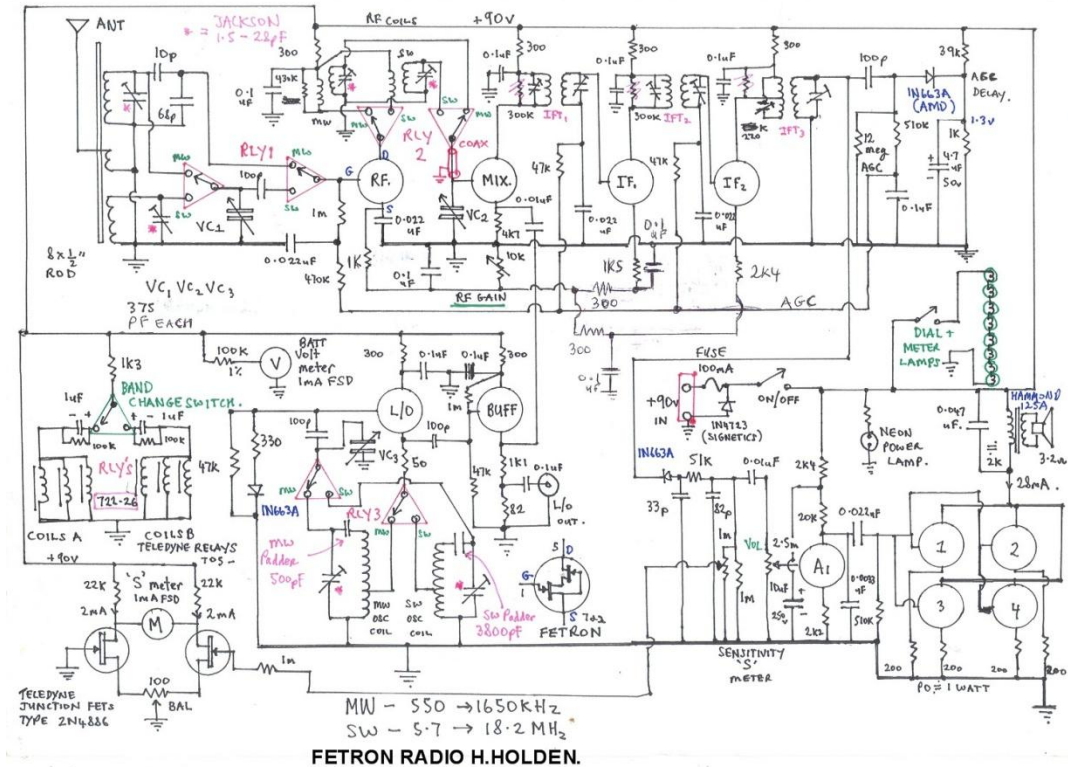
ANT
* = JACKSON 1.5 - 22pF
RF COILS
+90V
10p
68p
300
0.1 uF
470K
MW
SW
RLY 1
RLY 2
COAX
MW
SW
100p
G
RF.
MIX.
S
0.022 uF
VC1
VC2
1M
0.022uF
470K
1K
0.1 uF
4K7
10K
RF GAIN
0.1uF
300
300K
IFT1
0.1uF
300
300K
IFT2
0.1uF
300
220
IFT3
100p
39K
IN663A (AMD)
AGC DELAY.
1.3V
47K
IF1
0.022 uF
0.1 uF
47K
IF2
0.022 uF
12 meg AGC
510K
0.1uF
1K
4.7 uF 50v
1K5
300
2K4
AGC
300
0.1 uF
8 x $\frac{1}{2}$" ROD
VC1 VC2 VC3
375 PF EACH
1K3
BAND CHANGE SWITCH.
1uF
- +
+ -
1uF
100K
100K
RLY'S
722-26
COILS A
COILS B
TELEDYNE RELAYS TO5
+90V
100K 1%
V
BATT Volt meter 1mA FSD
300
0.1uF
0.1uF
300
L/O
BUFF
1M
330
100p
100p
VC3
50
MW
SW
IN663A
RLY 3
MW
SW
47K
1K1
0.1uF
82
L/O OUT.
MW Padder 500pF
MW OSC COIL
SW OSC COIL
SW Padder 3800pF
G
S
D
5
7+2
FETRON
22K
'S' meter 1mA FSD
22K
2mA
M
2mA
1M
100
BAL
TELEDYNE JUNCTION FETS TYPE 2N4886
MW - 550 → 1650KHz
SW - 5.7 → 18.2 MHz
FUSE
100mA
+90V IN
IN4723 (SIGNETICS)
ON/OFF
DIAL + METER LAMPS
NEON POWER LAMP.
0.047 uF.
HAMMOND 125A
2K
3.2Ω
28mA.
IN663A
51K
0.01uF
2K4
33p
82p
1M
1M
VOL
2.5M
A1
20K
0.022uF
10uF 25v
0.0033 uF
510K
2K2
1
2
3
4
200
200
200
200
SENSITIVITY 'S' METER
PO = 1 WATT
FETRON RADIO H.HOLDEN.